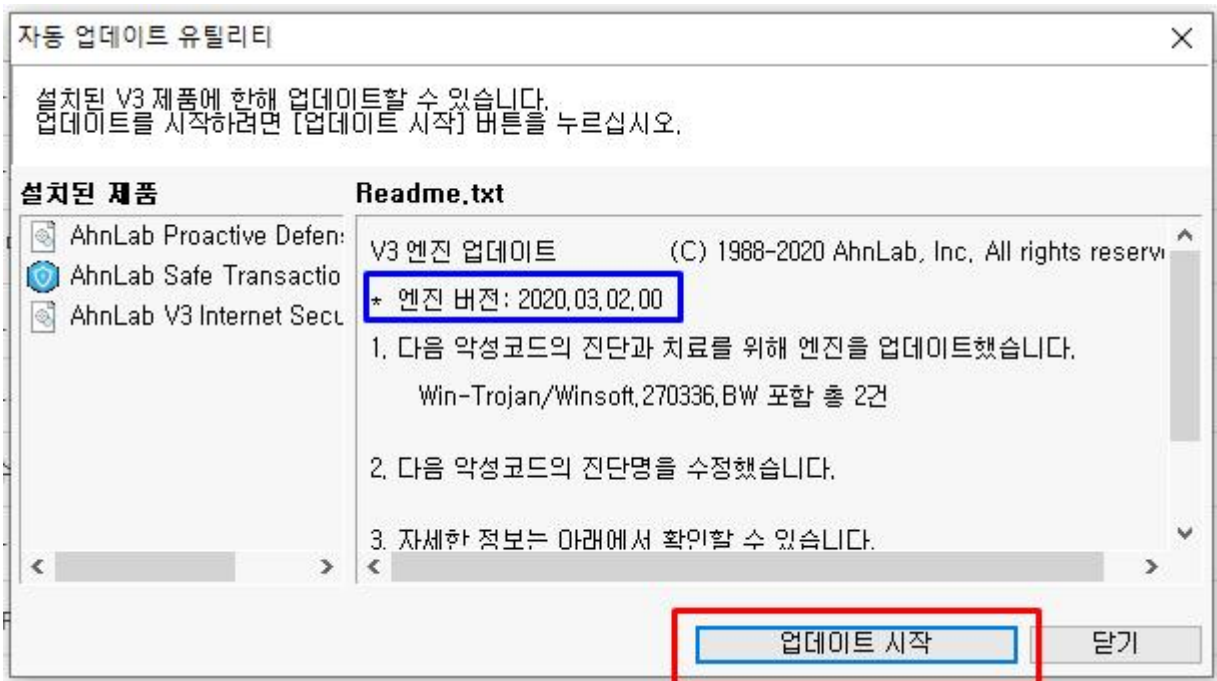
자동 업데이트 유틸리티

×

설치된 V3 제품에 한해 업데이트할 수 있습니다.
업데이트를 시작하려면 [업데이트 시작] 버튼을 누르십시오.

설치된 제품

AhnLab Proactive Defen:
AhnLab Safe Transactio
AhnLab V3 Internet Secu

Readme.txt

V3 엔진 업데이트 (C) 1988-2020 AhnLab, Inc. All rights reserv

* 엔진 버전: 2020.03.02.00

1. 다음 악성코드의 진단과 치료를 위해 엔진을 업데이트했습니다.

Win-Trojan/Winsoft.270336.BW 포함 총 2건

2. 다음 악성코드의 진단명을 수정했습니다.

3. 자세한 정보는 아래에서 확인할 수 있습니다.

업데이트 시작

닫기